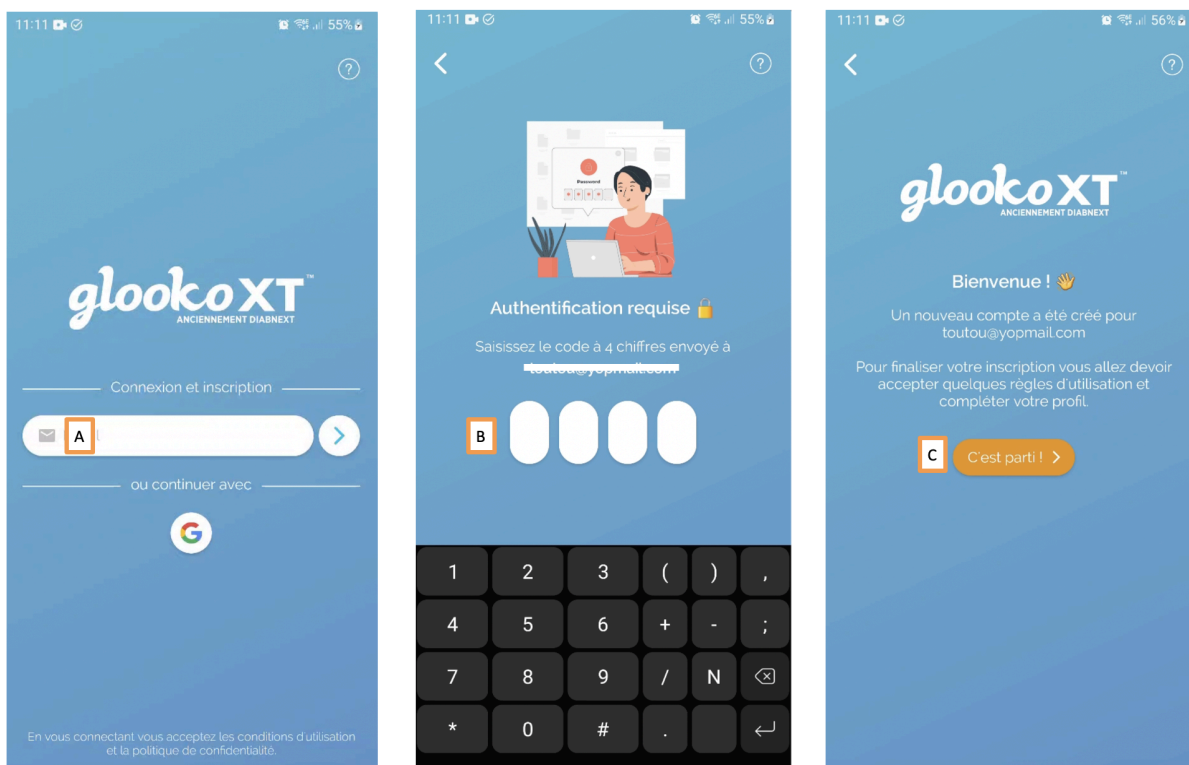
11:11 55%

?

glooko XT™
ANCIENNEMENT DIABNEXT

Connexion et inscription

A

ou continuer avec

En vous connectant vous acceptez les conditions d'utilisation et la politique de confidentialité.

11:11 55%

?

Password

Authentification requise 🔒

Saisissez le code à 4 chiffres envoyé à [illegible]

B

| 1 | 2 | 3 | ( | ) | , |
|---|---|---|---|---|---|
| 4 | 5 | 6 | + | - | ; |
| 7 | 8 | 9 | / | N | ⌫ |
| * | 0 | # | . | | ↵ |

11:11 56%

?

glooko XT™
ANCIENNEMENT DIABNEXT

Bienvenue ! 👋

Un nouveau compte a été créé pour toutou@yopmail.com

Pour finaliser votre inscription vous allez devoir accepter quelques règles d'utilisation et compléter votre profil.

C

C'est parti ! >